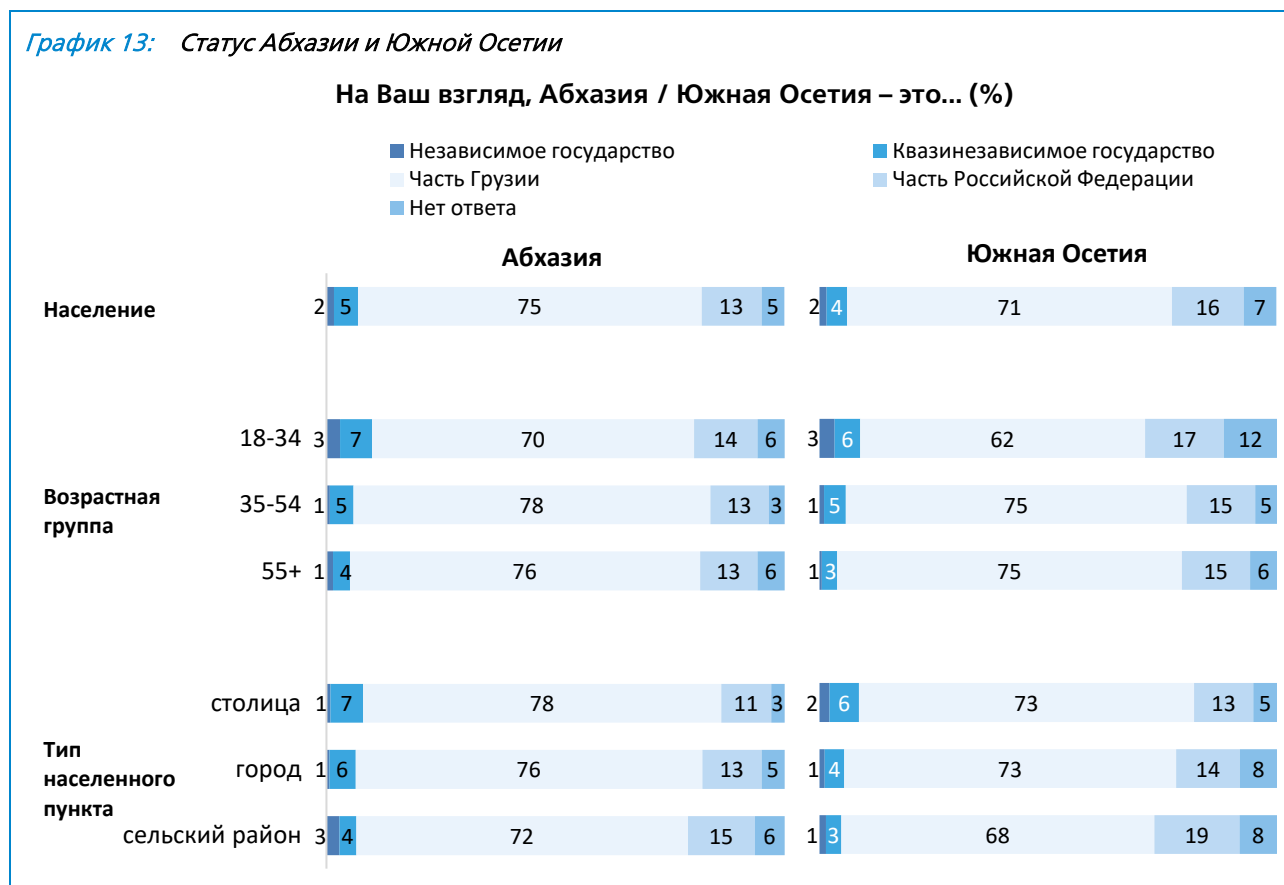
График 13: Статус Абхазии и Южной Осетии

На Ваш взгляд, Абхазия / Южная Осетия – это... (%)

Независимое государство
Квазинезависимое государство
Часть Грузии
Часть Российской Федерации
Нет ответа

| | | Абхазия | Южная Осетия |
|---|---|---|---|
| Население | | 2 5 75 13 5 | 2 4 71 16 7 |
| Возрастная группа | 18-34 | 3 7 70 14 6 | 3 6 62 17 12 |
| | 35-54 | 1 5 78 13 3 | 1 5 75 15 5 |
| | 55+ | 1 4 76 13 6 | 1 3 75 15 6 |
| Тип населенного пункта | столица | 1 7 78 11 3 | 2 6 73 13 5 |
| | город | 1 6 76 13 5 | 1 4 73 14 8 |
| | сельский район | 3 4 72 15 6 | 1 3 68 19 8 |